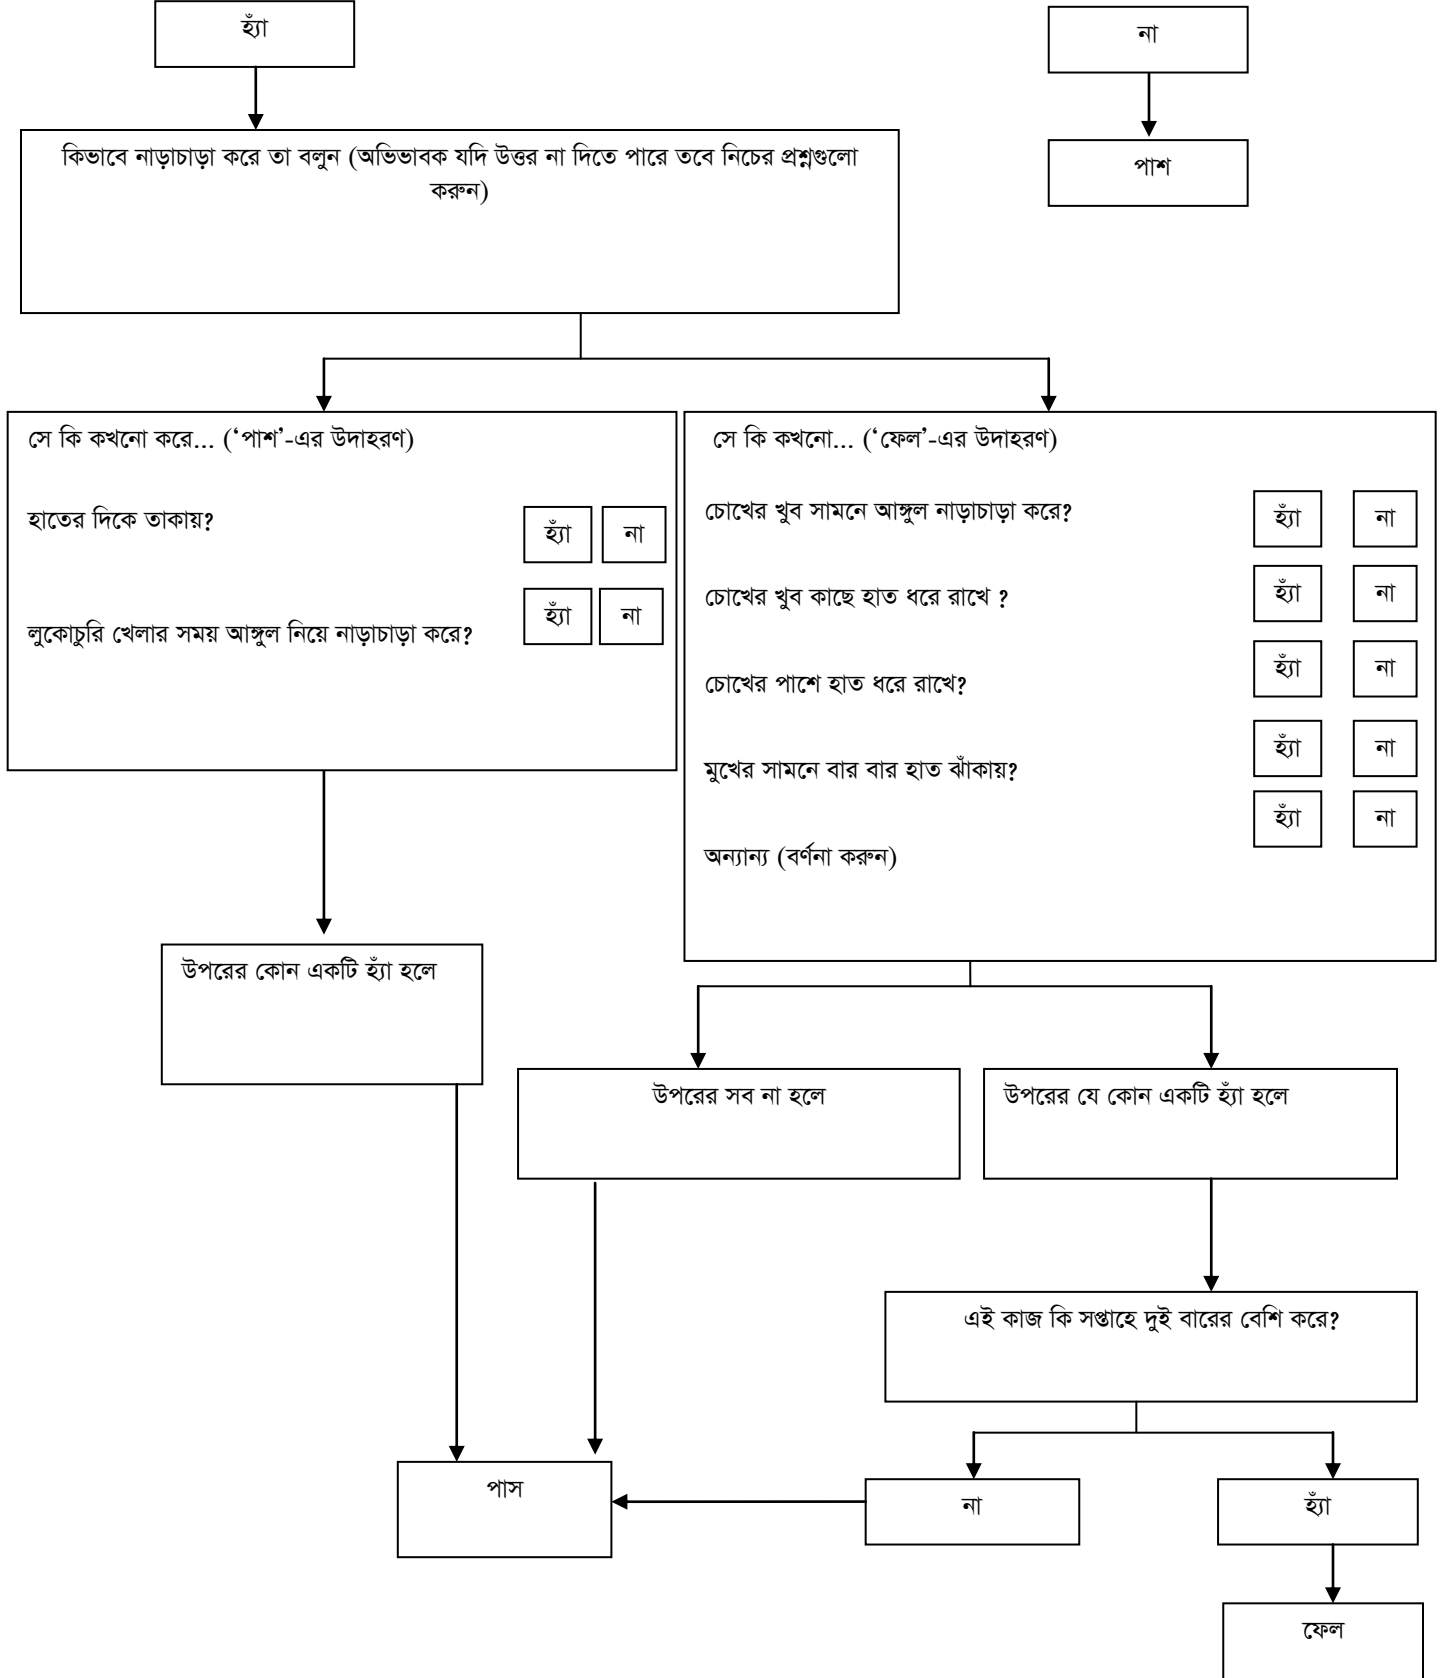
হ্যাঁ

না

পাশ

কিভাবে নাড়াচাড়া করে তা বলুন (অভিভাবক যদি উত্তর না দিতে পারে তবে নিচের প্রশ্নগুলো করুন)

সে কি কখনো করে... ('পাশ'-এর উদাহরণ)

হাতের দিকে তাকায়?

হ্যাঁ | না

লুকোচুরি খেলার সময় আঙ্গুল নিয়ে নাড়াচাড়া করে?

হ্যাঁ | না

সে কি কখনো... ('ফেল'-এর উদাহরণ)

চোখের খুব সামনে আঙ্গুল নাড়াচাড়া করে?

হ্যাঁ | না

চোখের খুব কাছে হাত ধরে রাখে ?

হ্যাঁ | না

চোখের পাশে হাত ধরে রাখে?

হ্যাঁ | না

মুখের সামনে বার বার হাত ঝাঁকায়?

হ্যাঁ | না

অন্যান্য (বর্ণনা করুন)

হ্যাঁ | না

উপরের কোন একটি হ্যাঁ হলে

উপরের সব না হলে

উপরের যে কোন একটি হ্যাঁ হলে

এই কাজ কি সপ্তাহে দুই বারের বেশি করে?

পাস

না

হ্যাঁ

ফেল